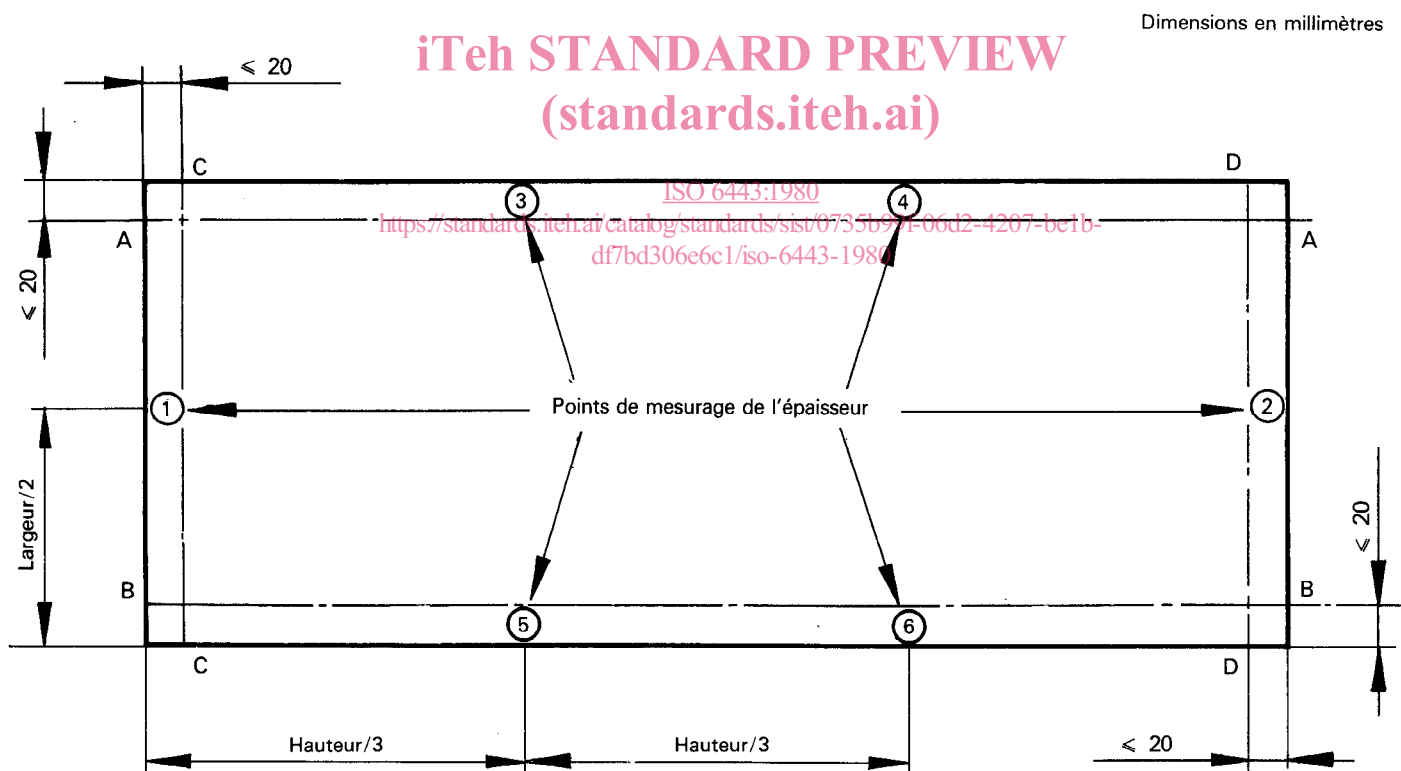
Dimensions en millimètres

iTeh STANDARD PREVIEW
(standards.iteh.ai)

ISO 6443:1980
https://standards.iteh.ai/catalog/standards/sist/0735b99f-06d2-4207-be1b-df7bd306e6c1/iso-6443-1980

$\leqslant 20$

C

D

3

4

A

A

$\leqslant 20$

1

Points de mesurage de l'épaisseur

2

Largeur/2

$\leqslant 20$

B

B

5

6

C

D

Hauteur/3

Hauteur/3

$\leqslant 20$